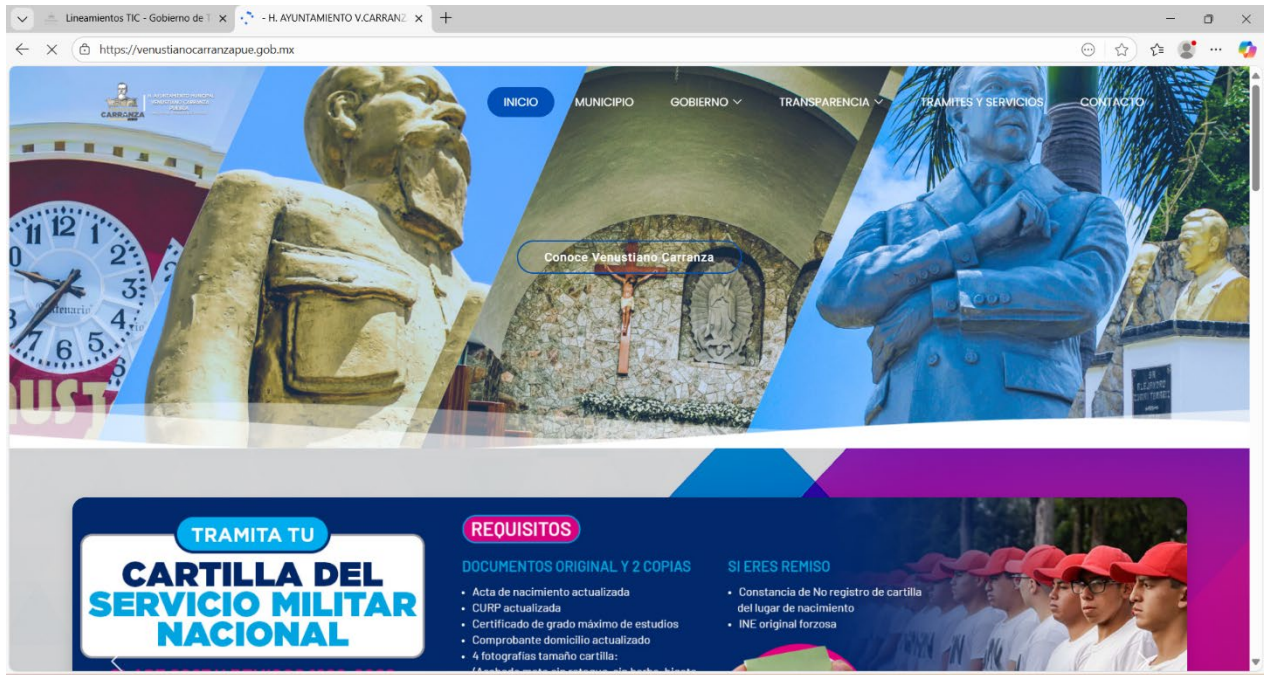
Lineamientos TIC - Gobierno de T ×
- H. AYUNTAMIENTO V.CARRANZ ×
+

https://venustianocarranzapue.gob.mx

CARRANZA

INICIO
MUNICIPIO
GOBIERNO
TRANSPARENCIA
TRAMITES Y SERVICIOS
CONTACTO

12 1 2 3 4 5 6 7 11
tenario

Conoce Venustiano Carranza

TRAMITA TU
CARTILLA DEL SERVICIO MILITAR NACIONAL

REQUISITOS

DOCUMENTOS ORIGINAL Y 2 COPIAS
• Acta de nacimiento actualizada
• CURP actualizada
• Certificado de grado máximo de estudios
• Comprobante domicilio actualizado
• 4 fotografias tamaño cartilla:
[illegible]

SI ERES REMISO
• Constancia de No registro de cartilla del lugar de nacimiento
• INE original forzosa